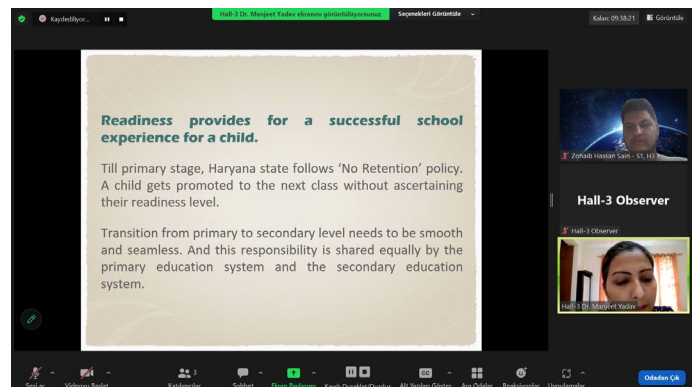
Kaydediliyor...

Hall-3 Dr. Manjeet Yadav ekranını görüntülüyorsunuz

Seçenekleri Görüntüle

Kalan: 09:38:21

Görüntüle

Readiness provides for a successful school experience for a child.

Till primary stage, Haryana state follows 'No Retention' policy. A child gets promoted to the next class without ascertaining their readiness level.

Transition from primary to secondary level needs to be smooth and seamless. And this responsibility is shared equally by the primary education system and the secondary education system.

Zohaib Hassan Sain - S1, H3

Hall-3 Observer

Hall-3 Observer

Hall-3 Dr. Manjeet Yadav

Sesi aç

Videoyu Başlat

3

Katılımcılar

Sohbet

Ekran Paylaşımı

Kaydı Duraklat/Durdur

Alt Yazıları Göster

Ara Odalar

Reaksiyonlar

Uygulamalar

Odadan Çık